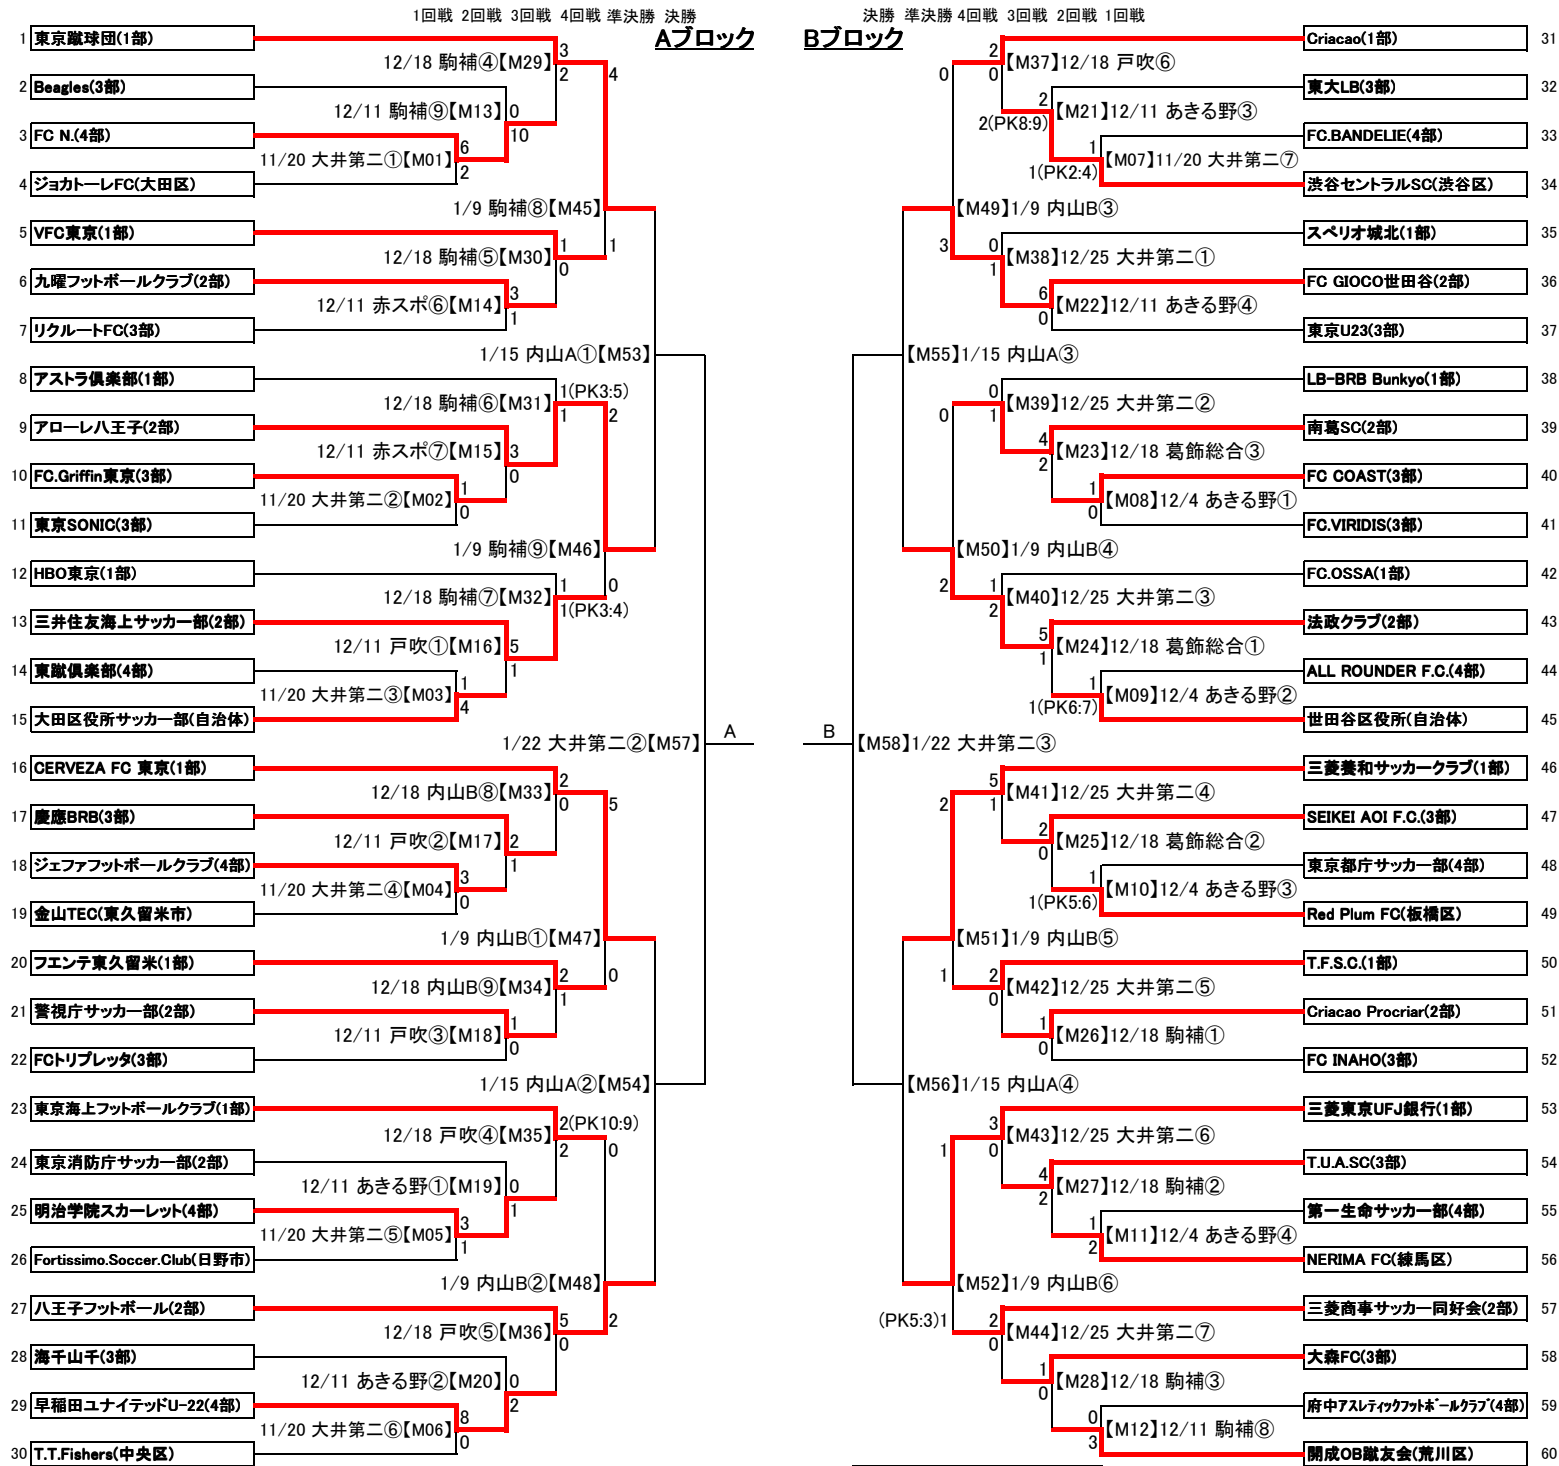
1回戦 2回戦 3回戦 4回戦 準決勝 決勝
Aブロック

1 東京蹴球団(1部)
2 Beagles(3部)
3 FC N.(4部)
4 ジョカトーレFC(大田区)
5 VFC東京(1部)
6 九曜フットボールクラブ(2部)
7 リクルートFC(3部)
8 アストラ倶楽部(1部)
9 アローレ八王子(2部)
10 FC.Griffin東京(3部)
11 東京SONIC(3部)
12 HBO東京(1部)
13 三井住友海上サッカー部(2部)
14 東蹴倶楽部(4部)
15 大田区役所サッカー部(自治体)
16 CERVEZA FC 東京(1部)
17 慶應BRB(3部)
18 ジェファフットボールクラブ(4部)
19 金山TEC(東久留米市)
20 フエンテ東久留米(1部)
21 警視庁サッカー部(2部)
22 FCトリプレッタ(3部)
23 東京海上フットボールクラブ(1部)
24 東京消防庁サッカー部(2部)
25 明治学院スカーレット(4部)
26 Fortissimo.Soccer.Club(日野市)
27 八王子フットボール(2部)
28 海千山千(3部)
29 早稲田ユナイテッドU-22(4部)
30 T.T.Fishers(中央区)

12/18 駒補④【M29】 3 2
12/11 駒補⑨【M13】 0 10
11/20 大井第二①【M01】 6 2
4
1/9 駒補⑧【M45】
12/18 駒補⑤【M30】 1 0
12/11 赤スポ⑥【M14】 3 1
1
1/15 内山A①【M53】
12/18 駒補⑥【M31】 1(PK3:5) 1
12/11 赤スポ⑦【M15】 3 0
11/20 大井第二②【M02】 1 0
2
1/9 駒補⑨【M46】
12/18 駒補⑦【M32】 1 1(PK3:4)
12/11 戸吹①【M16】 5 1
11/20 大井第二③【M03】 1 4
0
1/22 大井第二②【M57】 A
12/18 内山B⑧【M33】 2 0
12/11 戸吹②【M17】 2 1
11/20 大井第二④【M04】 3 0
5
1/9 内山B①【M47】
12/18 内山B⑨【M34】 2 1
12/11 戸吹③【M18】 1 0
0
1/15 内山A②【M54】
12/18 戸吹④【M35】 2(PK10:9) 2
12/11 あきる野①【M19】 0 1
11/20 大井第二⑤【M05】 3 1
0
1/9 内山B②【M48】
12/18 戸吹⑤【M36】 5 0
12/11 あきる野②【M20】 0 2
11/20 大井第二⑥【M06】 8 0
2

決勝 準決勝 4回戦 3回戦 2回戦 1回戦
Bブロック

31 Criacao(1部)
32 東大LB(3部)
33 FC.BANDELIE(4部)
34 渋谷セントラルSC(渋谷区)
35 スペリオ城北(1部)
36 FC GIOCO世田谷(2部)
37 東京U23(3部)
38 LB-BRB Bunkyo(1部)
39 南葛SC(2部)
40 FC COAST(3部)
41 FC.VIRIDIS(3部)
42 FC.OSSA(1部)
43 法政クラブ(2部)
44 ALL ROUNDER F.C.(4部)
45 世田谷区役所(自治体)
46 三菱養和サッカークラブ(1部)
47 SEIKEI AOI F.C.(3部)
48 東京都庁サッカー部(4部)
49 Red Plum FC(板橋区)
50 T.F.S.C.(1部)
51 Criacao Procriar(2部)
52 FC INAHO(3部)
53 三菱東京UFJ銀行(1部)
54 T.U.A.SC(3部)
55 第一生命サッカー部(4部)
56 NERIMA FC(練馬区)
57 三菱商事サッカー同好会(2部)
58 大森FC(3部)
59 府中アスレティックフットボールクラブ(4部)
60 開成OB蹴友会(荒川区)

0 2 0 【M37】12/18 戸吹⑥
2(PK8:9) 2 【M21】12/11 あきる野③
1(PK2:4) 1 【M07】11/20 大井第二⑦
【M49】1/9 内山B③
3 0 1 【M38】12/25 大井第二①
6 0 【M22】12/11 あきる野④
【M55】1/15 内山A③
0 0 1 【M39】12/25 大井第二②
4 2 【M23】12/18 葛飾総合③
1 0 【M08】12/4 あきる野①
【M50】1/9 内山B④
2 1 2 【M40】12/25 大井第二③
5 1 【M24】12/18 葛飾総合①
1(PK6:7) 1 【M09】12/4 あきる野②
B 【M58】1/22 大井第二③
2 5 1 【M41】12/25 大井第二④
2 0 【M25】12/18 葛飾総合②
1(PK5:6) 1 【M10】12/4 あきる野③
【M51】1/9 内山B⑤
1 2 0 【M42】12/25 大井第二⑤
1 0 【M26】12/18 駒補①
【M56】1/15 内山A④
1 3 0 【M43】12/25 大井第二⑥
4 2 【M27】12/18 駒補②
1 2 【M11】12/4 あきる野④
【M52】1/9 内山B⑥
(PK5:3)1 2 0 【M44】12/25 大井第二⑦
1 0 【M28】12/18 駒補③
0 3 【M12】12/11 駒補⑧

1 31
32
33
34
35
36
37
38
39
40
41
42
43
44
45
46
47
48
49
50
51
52
53
54
55
56
57
58
59
60